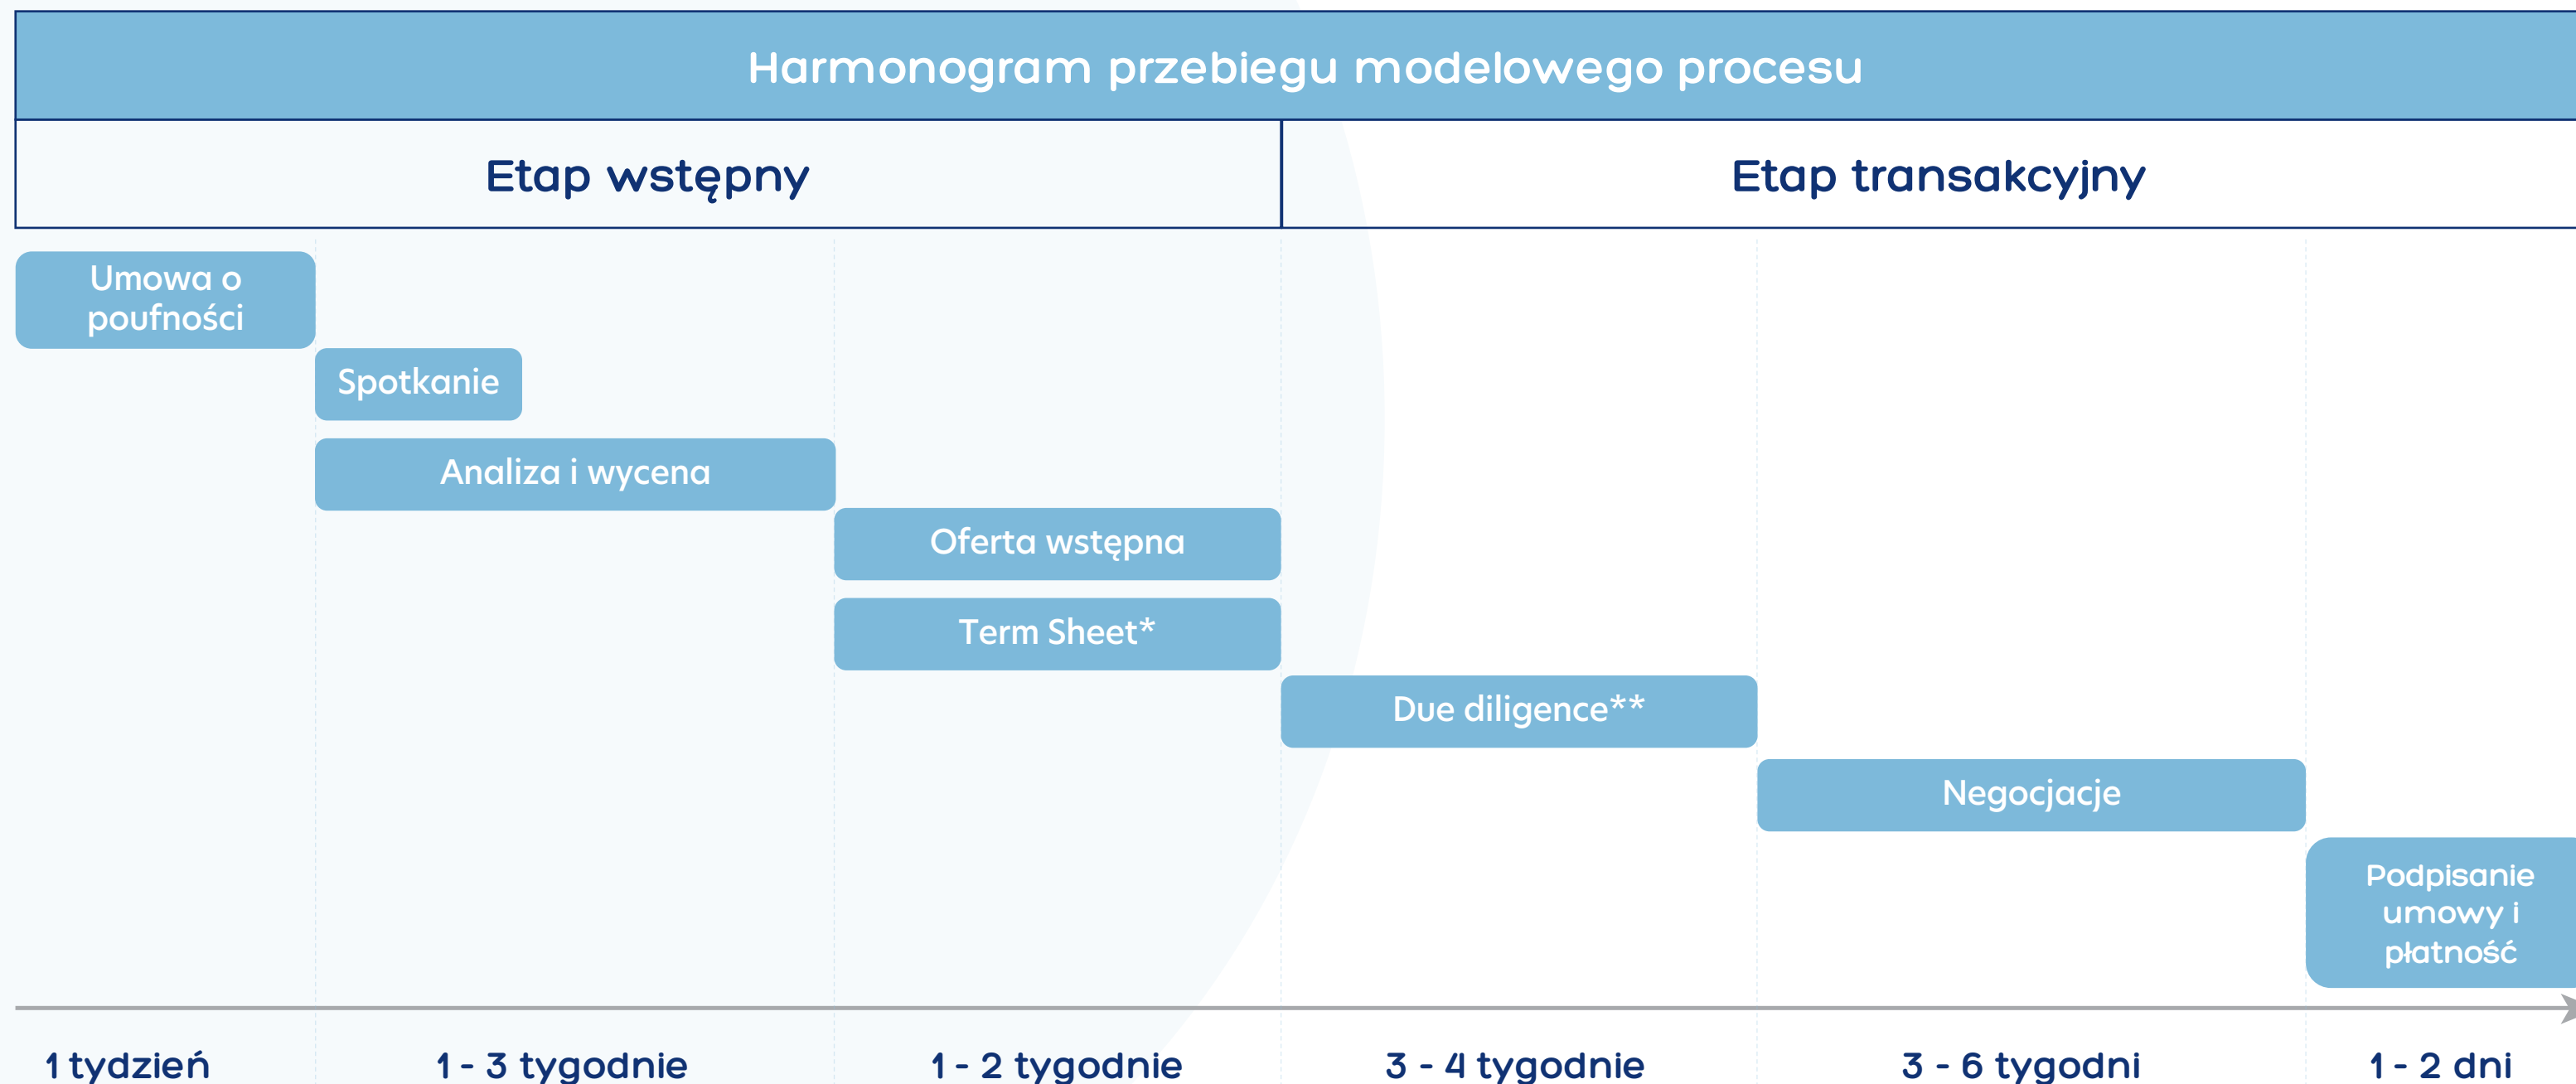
Harmonogram przebiegu modelowego procesu

Etap wstępny

Etap transakcyjny

Umowa o poufności

Spotkanie

Analiza i wycena

Oferta wstępna

Term Sheet*

Due diligence**

Negocjacje

Podpisanie umowy i płatność

1 tydzień

1 - 3 tygodnie

1 - 2 tygodnie

3 - 4 tygodnie

3 - 6 tygodni

1 - 2 dni